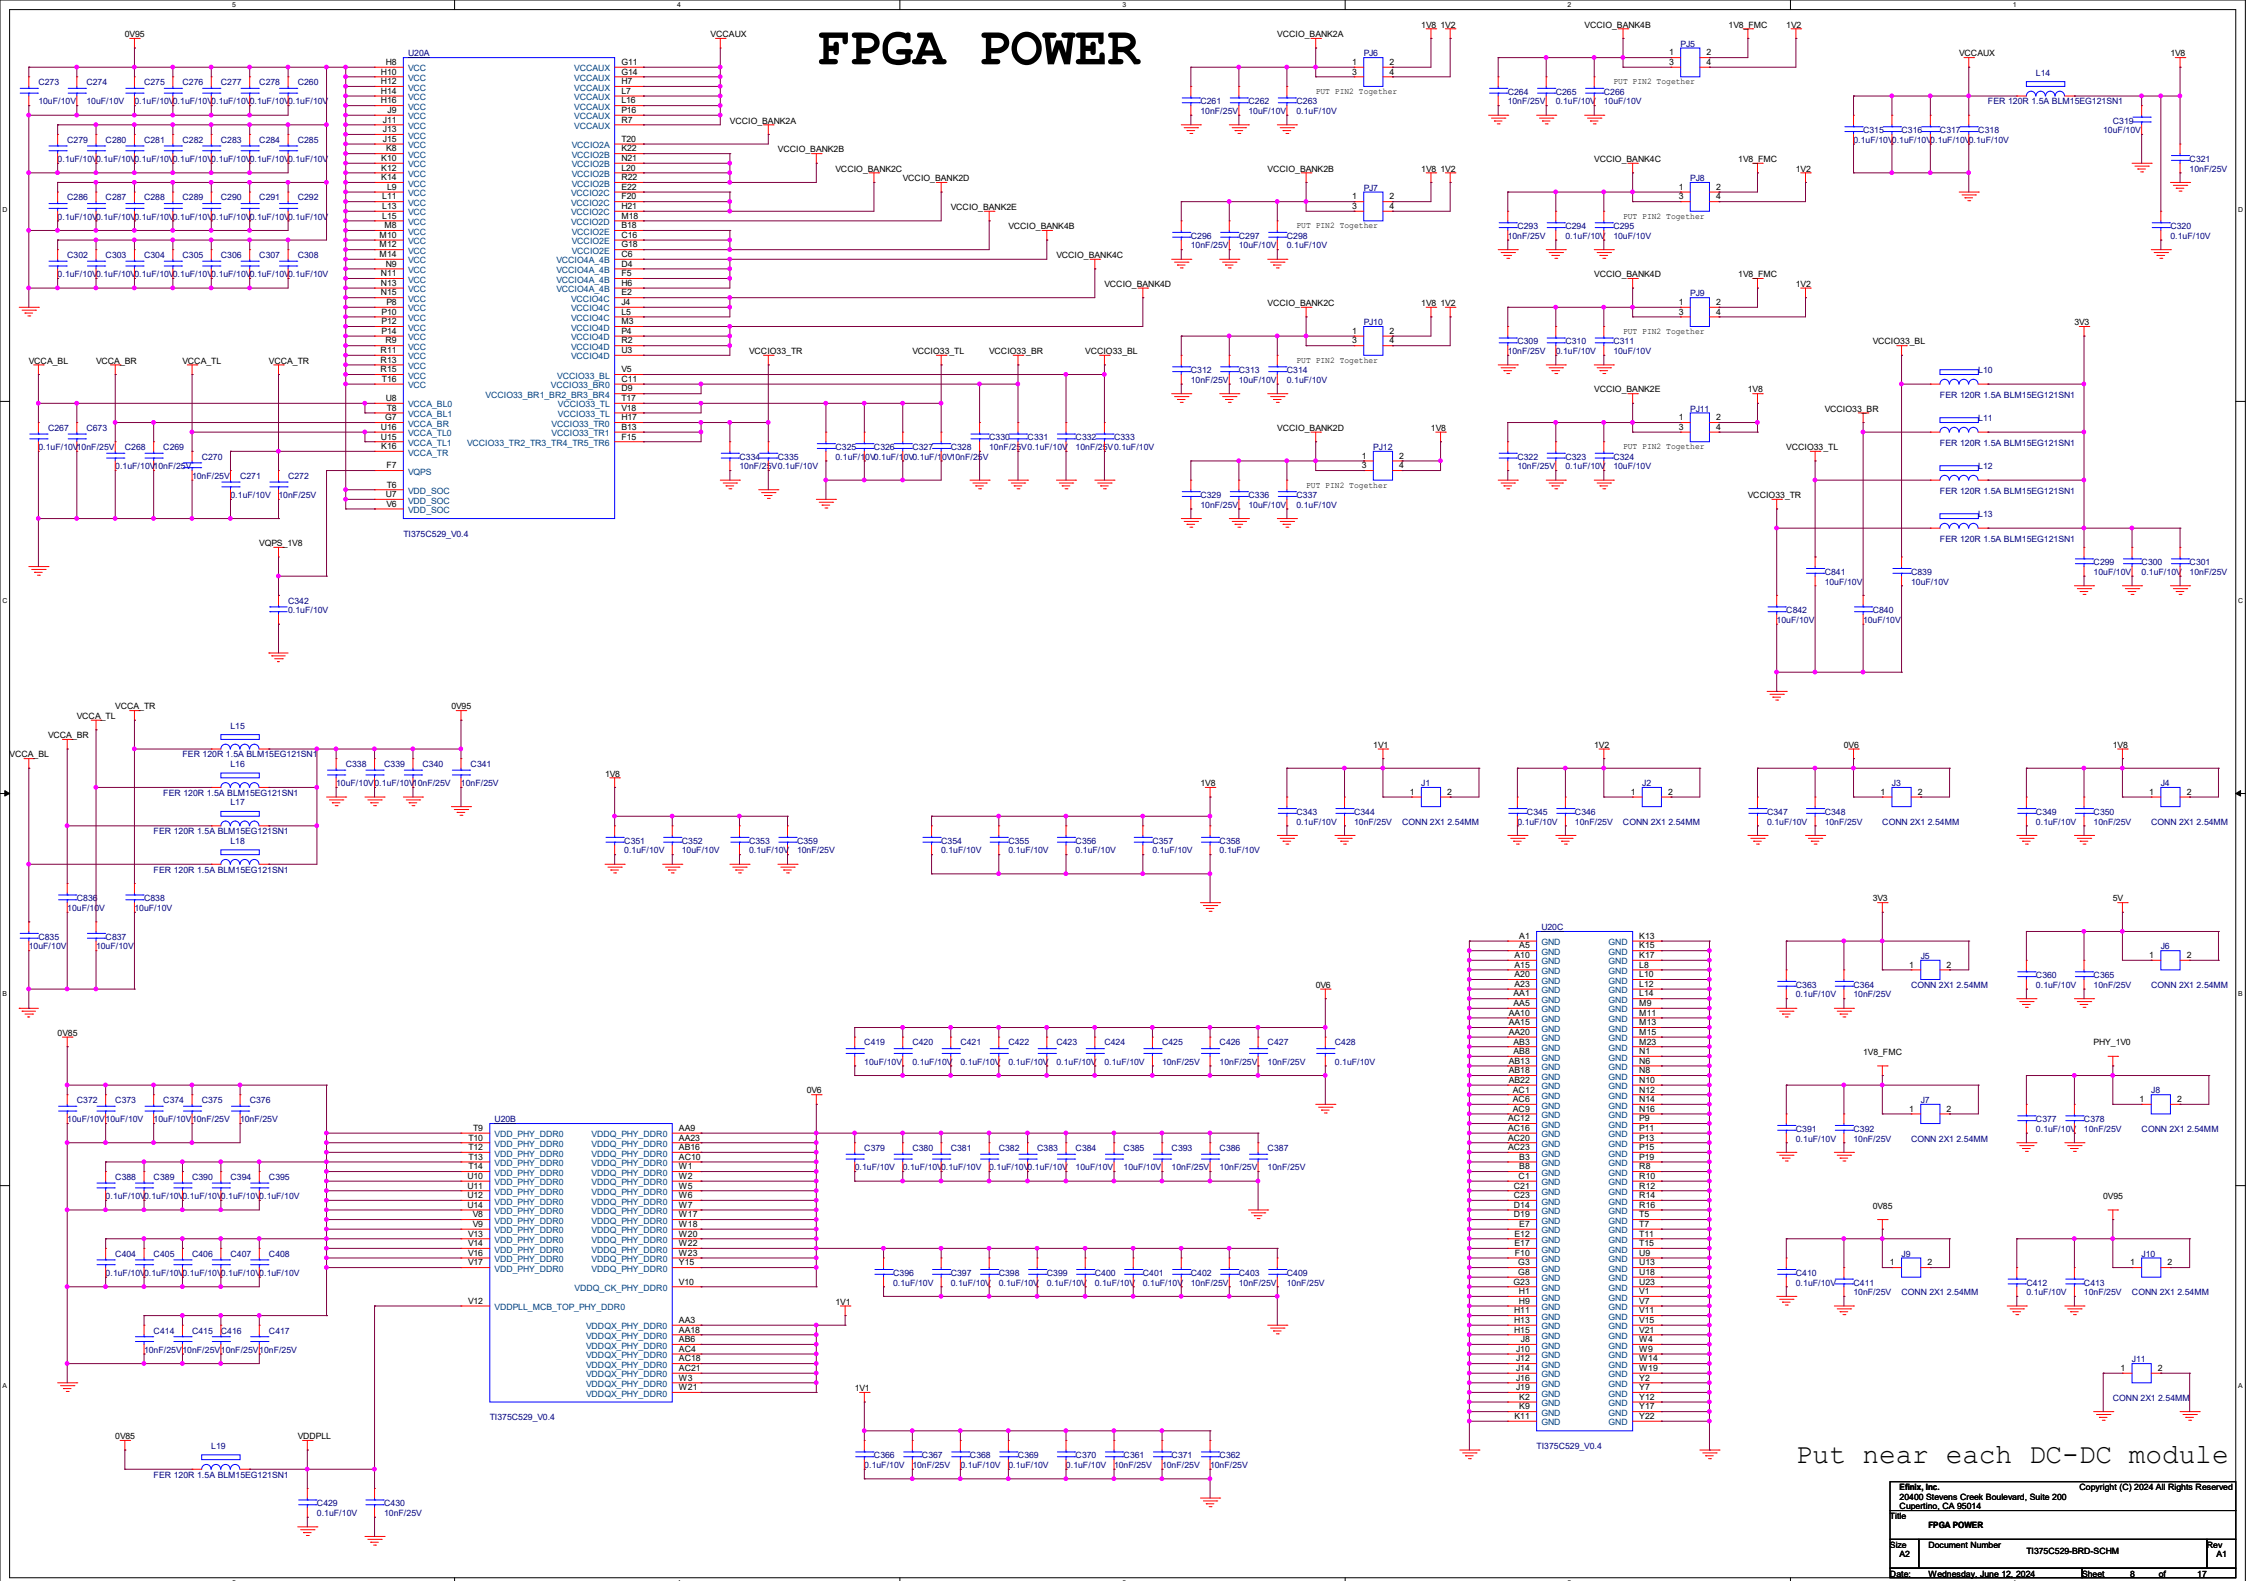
FPGA POWER

Put near each DC-DC module

Efinix, Inc.
20400 Stevens Creek Boulevard, Suite 200
Cupertino, CA 95014
Copyright (C) 2024 All Rights Reserved

Title
FPGA POWER

| Size | Document Number | Rev |
|---|---|---|
| A2 | TI375C529-BRD-SCHM | A1 |

Date: Wednesday, June 12, 2024 Sheet 8 of 17

U20A
TI375C529_V0.4
U20B
TI375C529_V0.4
U20C
TI375C529_V0.4

0V95 VCCAUX VCCIO_BANK2A VCCIO_BANK2B VCCIO_BANK2C VCCIO_BANK2D VCCIO_BANK2E VCCIO_BANK4B VCCIO_BANK4C VCCIO_BANK4D VCCIO_BANK4E
VCCA_BL VCCA_BR VCCA_TL VCCA_TR VCCIO33_TR VCCIO33_TL VCCIO33_BR VCCIO33_BL VQPS_1V8
1V8 1V2 1V8_FMC 3V3 5V 1V1 0V6 0V85 PHY_1V0 VDDPLL

VCC VCCAUX VCCIO2A VCCIO2B VCCIO2C VCCIO2D VCCIO2E VCCIO4A_4B VCCIO4C VCCIO4D VCCIO33_BL VCCIO33_BR0 VCCIO33_BR1_BR2_BR3_BR4 VCCIO33_TL VCCIO33_TR0 VCCIO33_TR1 VCCIO33_TR2_TR3_TR4_TR5_TR6
VCCA_BL0 VCCA_BL1 VCCA_BR VCCA_TL0 VCCA_TL1 VCCA_TR VQPS VDD_SOC
VDD_PHY_DDR0 VDDQ_PHY_DDR0 VDDQ_CK_PHY_DDR0 VDDPLL_MCB_TOP_PHY_DDR0 VDDQX_PHY_DDR0 GND

PUT PIN2 Together
FER 120R 1.5A BLM15EG121SN1
CONN 2X1 2.54MM

PJ5 PJ6 PJ7 PJ8 PJ9 PJ10 PJ11 PJ12 J1 J2 J3 J4 J5 J6 J7 J8 J9 J10 J11 L10 L11 L12 L13 L14 L15 L16 L17 L18 L19

C273 10uF/10V C274 10uF/10V C275 C276 C277 C278 C260 0.1uF/10V
C279–C292, C302–C308 0.1uF/10V
C267 0.1uF/10V C673 10nF/25V C268 0.1uF/10V C269 10nF/25V C270 10nF/25V C271 0.1uF/10V C272 10nF/25V
C342 0.1uF/10V
C334 10nF/25V C335 0.1uF/10V C325 0.1uF/10V C326 0.1uF/10V C327 0.1uF/10V C328 10nF/25V C330 10nF/25V C331 0.1uF/10V C332 10nF/25V C333 0.1uF/10V
C261 10nF/25V C262 10uF/10V C263 0.1uF/10V
C264 10nF/25V C265 0.1uF/10V C266 10uF/10V
C296 10nF/25V C297 10uF/10V C298 0.1uF/10V
C293 10nF/25V C294 0.1uF/10V C295 10uF/10V
C312 10nF/25V C313 10uF/10V C314 0.1uF/10V
C309 10nF/25V C310 0.1uF/10V C311 10uF/10V
C329 10nF/25V C336 10uF/10V C337 0.1uF/10V
C322 10nF/25V C323 0.1uF/10V C324 10uF/10V
C315 C316 C317 C318 0.1uF/10V C319 10uF/10V C321 10nF/25V C320 0.1uF/10V
C841 10uF/10V C839 10uF/10V C842 10uF/10V C840 10uF/10V C299 10uF/10V C300 0.1uF/10V C301 10nF/25V
C338 10uF/10V C339 0.1uF/10V C340 10nF/25V C341 10nF/25V
C836 10uF/10V C838 10uF/10V C835 10uF/10V C837 10uF/10V
C351 0.1uF/10V C352 10uF/10V C353 0.1uF/10V C359 10nF/25V
C354 C355 C356 C357 C358 0.1uF/10V
C343 0.1uF/10V C344 10nF/25V C345 0.1uF/10V C346 10nF/25V C347 0.1uF/10V C348 10nF/25V C349 0.1uF/10V C350 10nF/25V
C363 0.1uF/10V C364 10nF/25V C360 0.1uF/10V C365 10nF/25V
C419 10uF/10V C420–C424 0.1uF/10V C425 C426 C427 10nF/25V C428 0.1uF/10V
C391 0.1uF/10V C392 10nF/25V C377 0.1uF/10V C378 10nF/25V
C372 C373 10uF/10V C374 10uF/10V C375 10nF/25V C376 10nF/25V
C388–C395 0.1uF/10V C404–C408 0.1uF/10V C414 C415 C416 C417 10nF/25V
C379–C385 0.1uF/10V C393 C386 C387 10nF/25V
C396–C401 0.1uF/10V C402 C403 C409 10nF/25V
C410 0.1uF/10V C411 10nF/25V C412 0.1uF/10V C413 10nF/25V
C366 0.1uF/10V C367 10nF/25V C368 C369 C370 0.1uF/10V C361 C371 C362 10nF/25V
C429 0.1uF/10V C430 10nF/25V